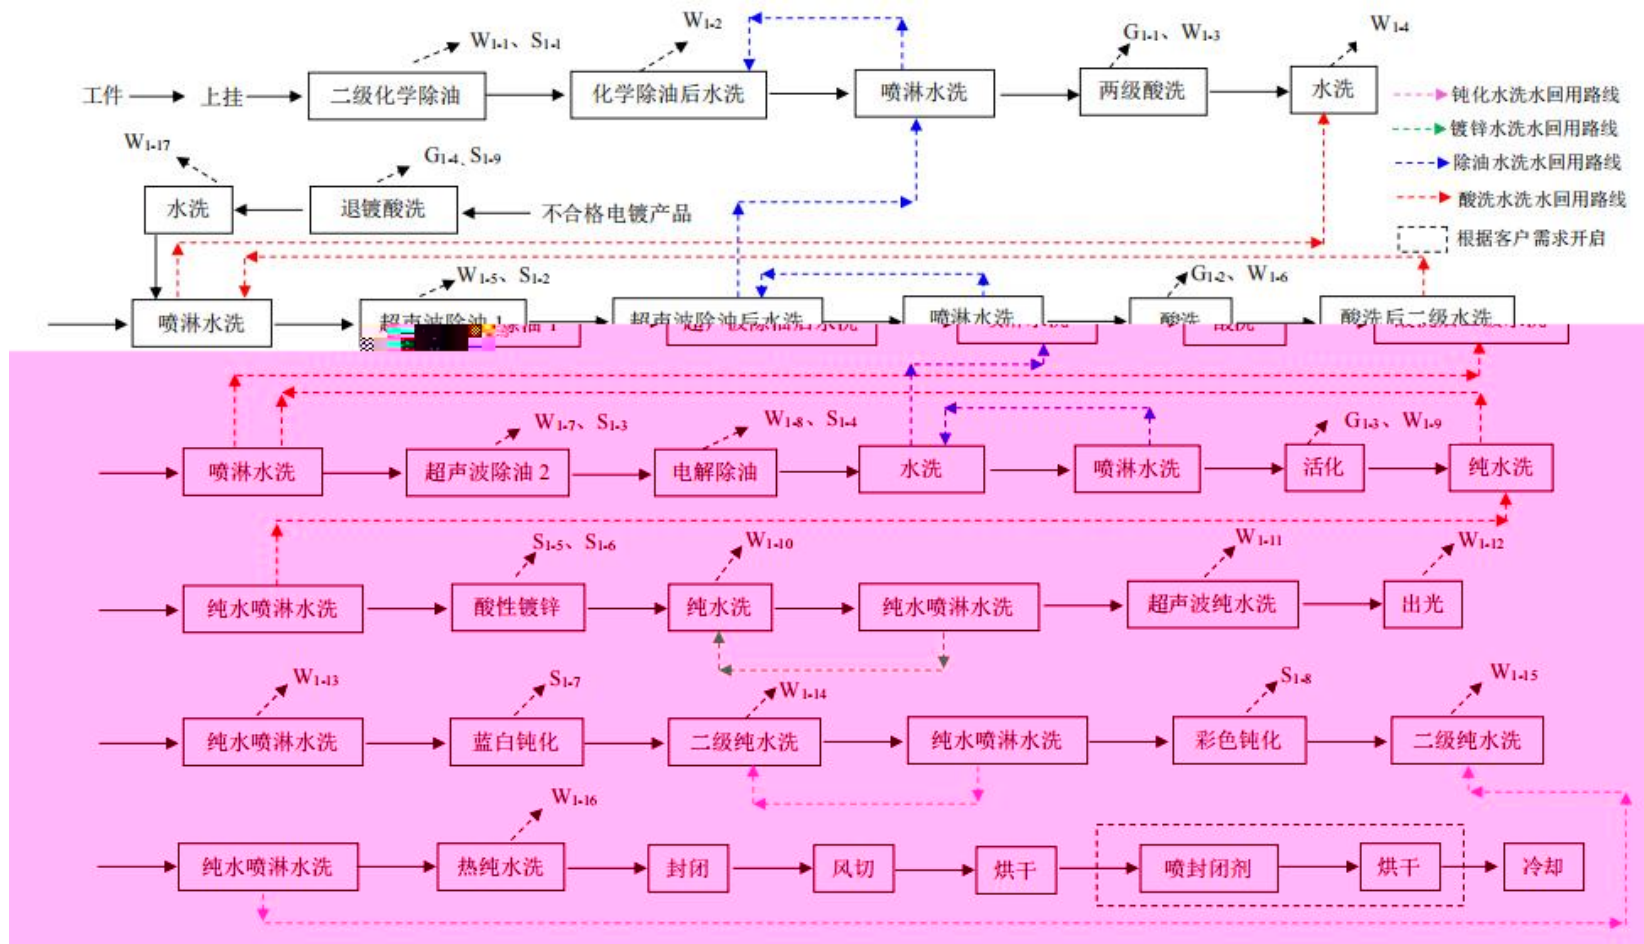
工件 → 上挂 → 二级化学除油 → 化学除油后水洗 → 喷淋水洗 → 两级酸洗 → 水洗

W1-1、S1-1

W1-2

G1-1、W1-3

W1-4

钝化水洗水回用路线

镀锌水洗水回用路线

除油水洗水回用路线

酸洗水洗水回用路线

根据客户需求开启

W1-17

G1-4、S1-9

水洗 ← 退镀酸洗 ← 不合格电镀产品

喷淋水洗 → 超声波除油 1 → 超声波除油后水洗 → 喷淋水洗 → 酸洗 → 酸洗后二级水洗

W1-5、S1-2

G1-2、W1-6

喷淋水洗 → 超声波除油 2 → 电解除油 → 水洗 → 喷淋水洗 → 活化 → 纯水洗

W1-7、S1-3

W1-8、S1-4

G1-3、W1-9

纯水喷淋水洗 → 酸性镀锌 → 纯水洗 → 纯水喷淋水洗 → 超声波纯水洗 → 出光

S1-5、S1-6

W1-10

W1-11

W1-12

纯水喷淋水洗 → 蓝白钝化 → 二级纯水洗 → 纯水喷淋水洗 → 彩色钝化 → 二级纯水洗

W1-13

S1-7

W1-14

S1-8

W1-15

纯水喷淋水洗 → 热纯水洗 → 封闭 → 风切 → 烘干 → 喷封闭剂 → 烘干 → 冷却

W1-16